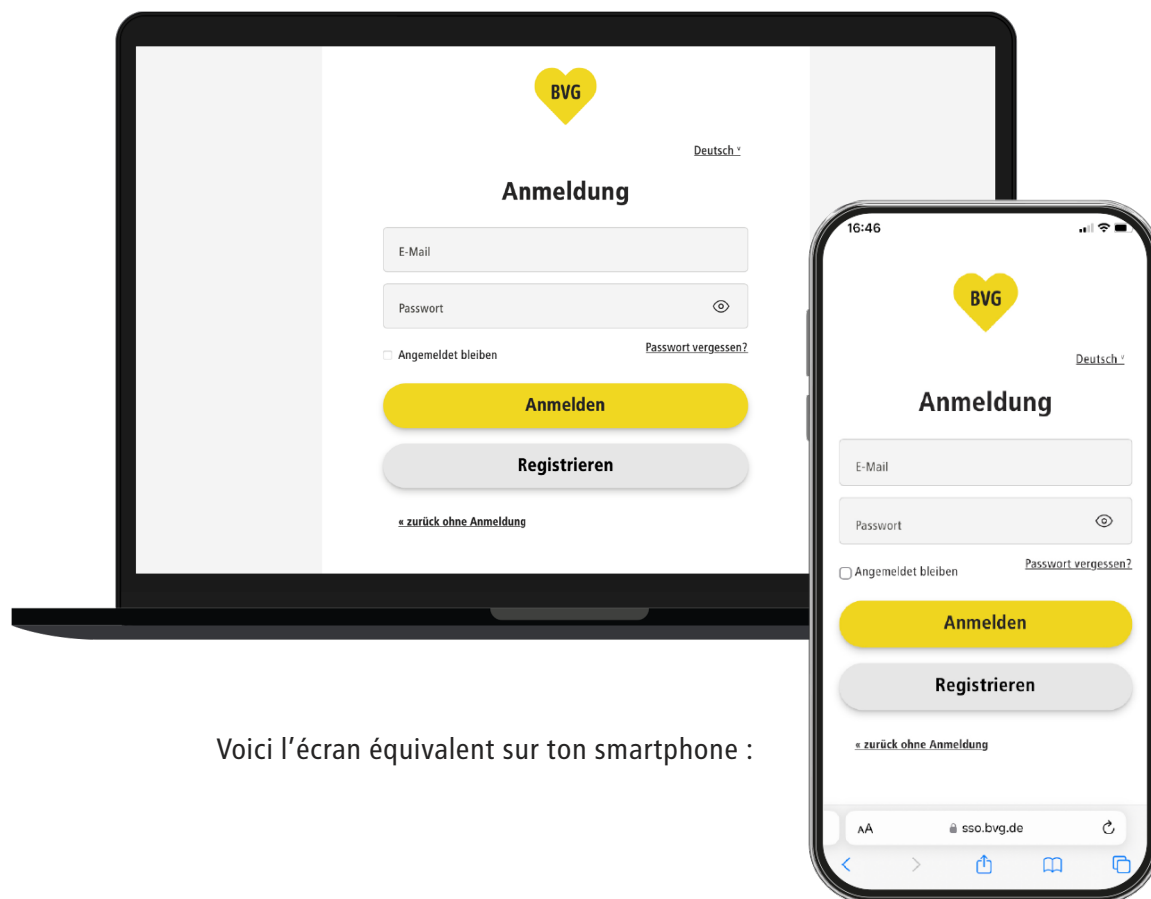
BVG

Deutsch ˅

Anmeldung

E-Mail

Passwort

Angemeldet bleiben

Passwort vergessen?

Anmelden

Registrieren

« zurück ohne Anmeldung

Voici l’écran équivalent sur ton smartphone :

16:46

BVG

Deutsch ˅

Anmeldung

E-Mail

Passwort

Angemeldet bleiben

Passwort vergessen?

Anmelden

Registrieren

« zurück ohne Anmeldung

AA sso.bvg.de